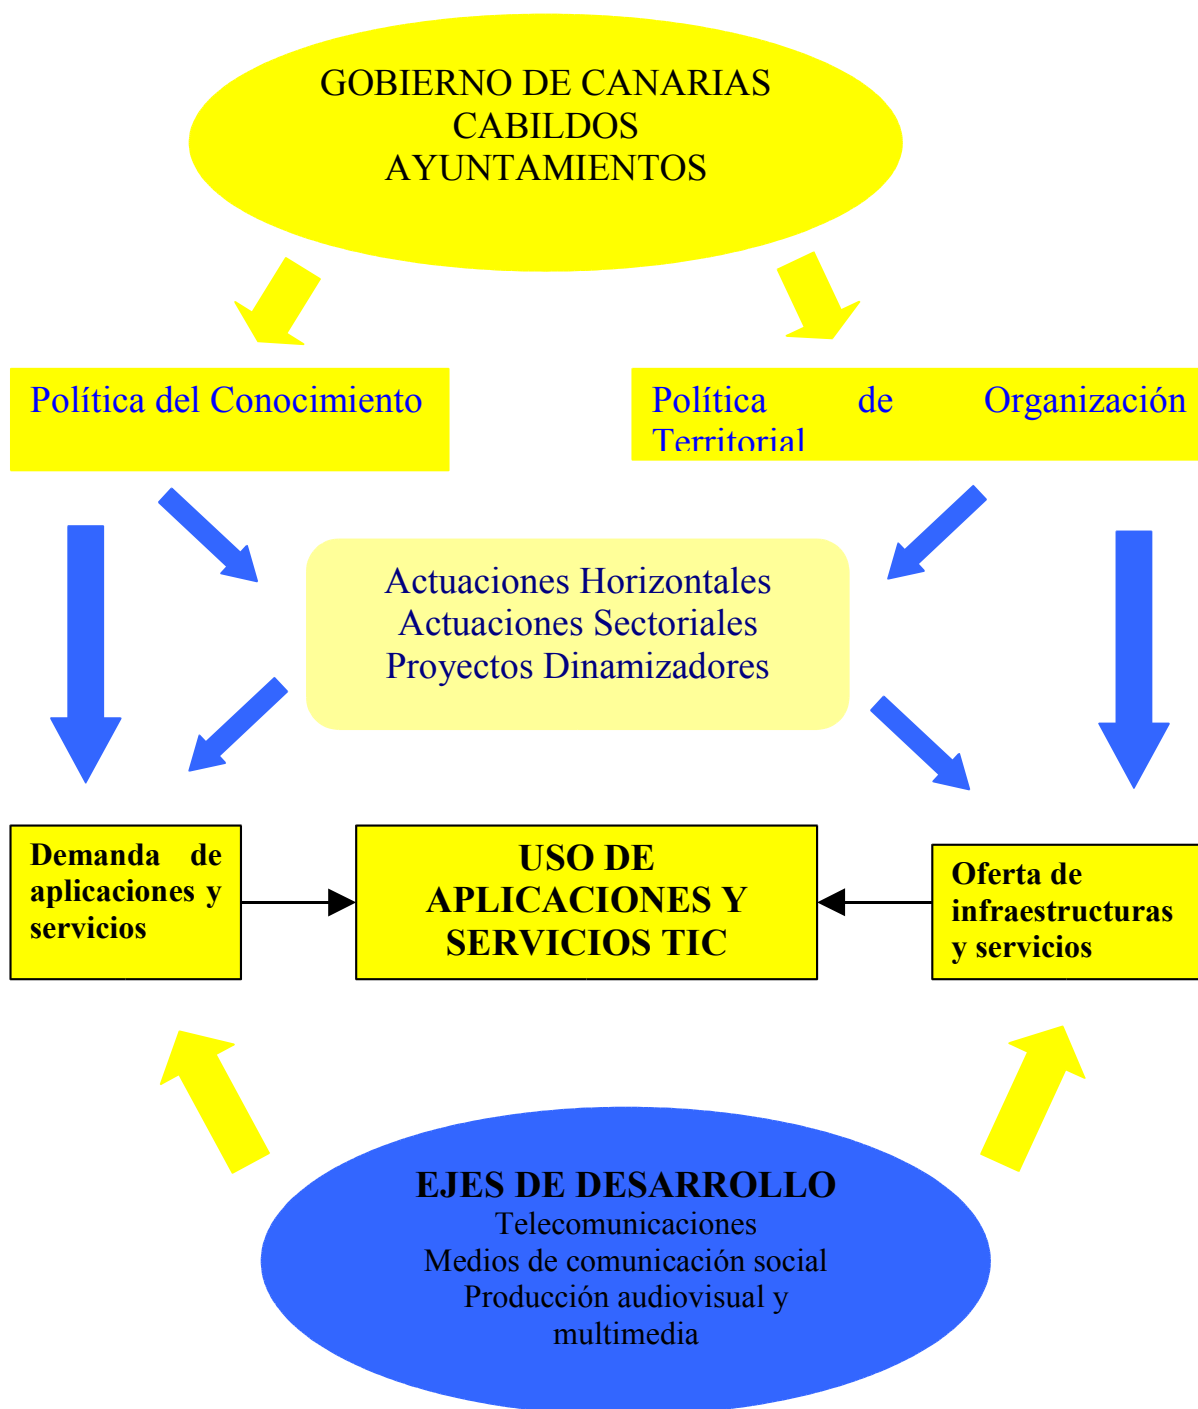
GOBIERNO DE CANARIAS
CABILDOS
AYUNTAMIENTOS

Política del Conocimiento

Política de Organización Territorial

Actuaciones Horizontales
Actuaciones Sectoriales
Proyectos Dinamizadores

Demanda de aplicaciones y servicios

USO DE APLICACIONES Y SERVICIOS TIC

Oferta de infraestructuras y servicios

EJES DE DESARROLLO
Telecomunicaciones
Medios de comunicación social
Producción audiovisual y multimedia